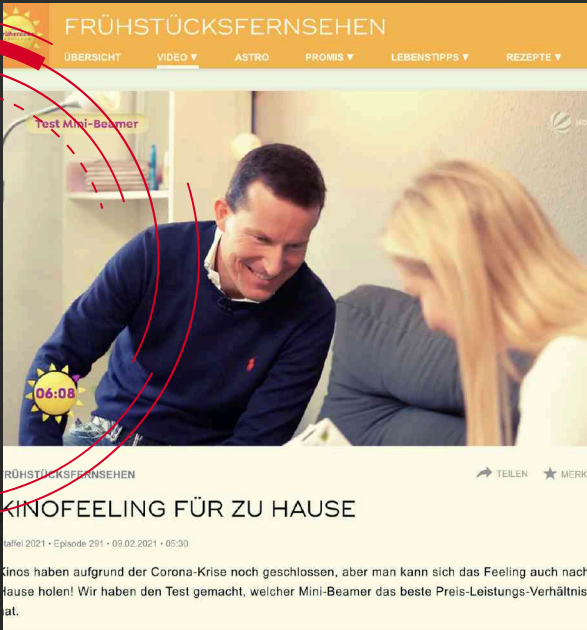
FRÜHSTÜCKSFERNSEHEN

ÜBERSICHT VIDEO ▾ ASTRO PROMIS ▾ LEBENSTIPPS ▾ REZEPTE ▾

Test Mini-Beamer

06:08

RÜHSTÜCKSFERNSEHEN

TEILEN MERK

KINOFEELING FÜR ZU HAUSE

taffel 2021 • Episode 291 • 09.02.2021 • 05:30

Kinos haben aufgrund der Corona-Krise noch geschlossen, aber man kann sich das Feeling auch nach Hause holen! Wir haben den Test gemacht, welcher Mini-Beamer das beste Preis-Leistungs-Verhältnis hat.